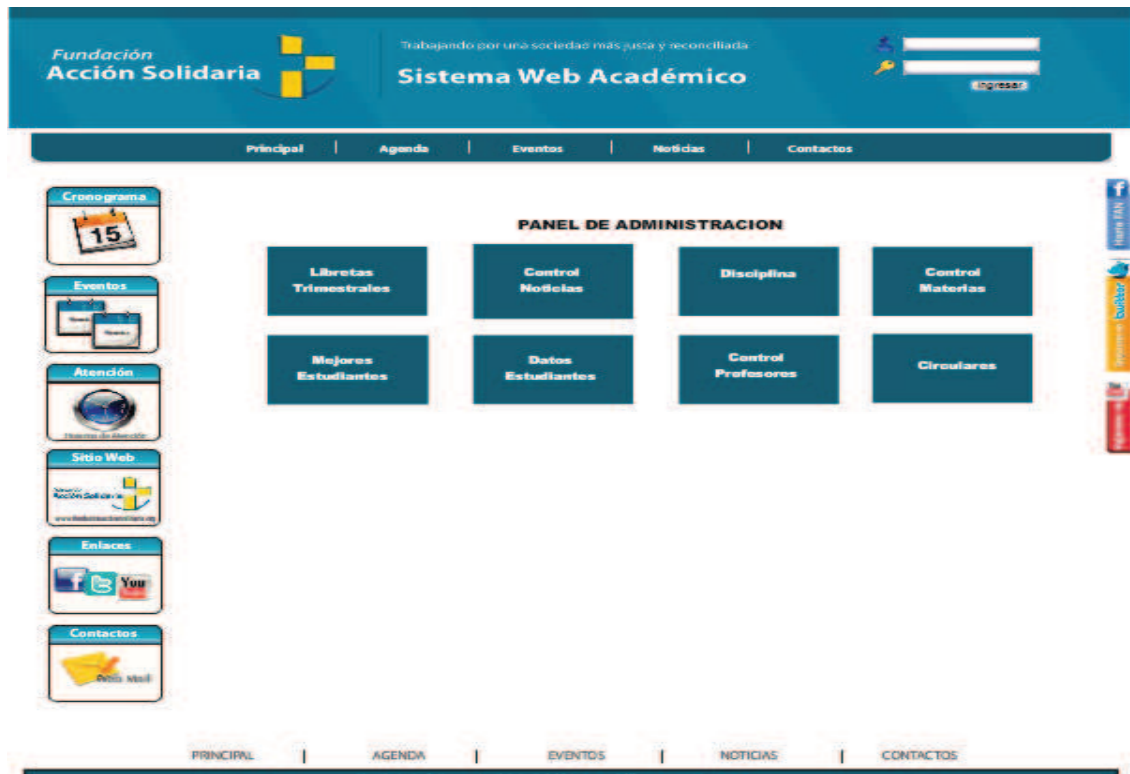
Fundación
Acción Solidaria

Trabajando por una sociedad más justa y reconciliada
Sistema Web Académico

Ingresar

Principal | Agenda | Eventos | Noticias | Contactos

Cronograma
15

Eventos

Atención
Horario de Atención

Sitio Web
Acción Solidaria

Enlaces
You

Contactos

PANEL DE ADMINISTRACION

| Libretas Trimestrales | Control Noticias | Disciplina | Control Materias |
|---|---|---|---|
| Mejores Estudiantes | Datos Estudiantes | Control Profesores | Circulares |

Hazte FAN
Sígueme twitter

PRINCIPAL | AGENDA | EVENTOS | NOTICIAS | CONTACTOS